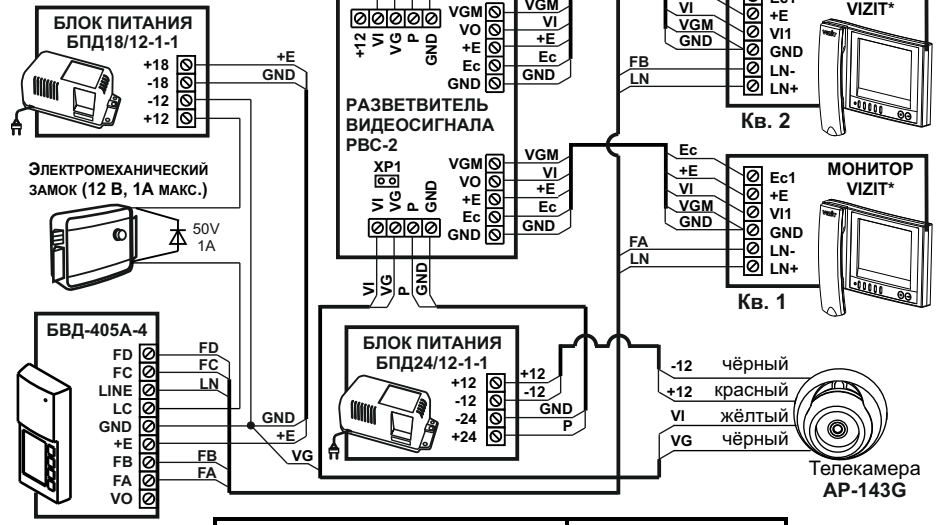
БЛОК ПИТАНИЯ
БПД18/12-1-1
+18
-18
-12
+12
+E
GND

ЭЛЕКТРОМЕХАНИЧЕСКИЙ ЗАМОК (12 В, 1А МАКС.)
50V
1A

БВД-405А-4
FD
FC
LINE
LC
GND
+E
FB
FA
VO
FD
FC
LN
GND
+E
FB
FA
VG

+12
VI
VG
P
GND
VGM
VO
+E
Ec
GND
VGM
VI
+E
Ec
GND

РАЗВЕТВИТЕЛЬ ВИДЕОСИГНАЛА
РВС-2
XP1
VGM
VO
+E
Ec
GND
VGM
VI
+E
Ec
GND
VI
VG
P
GND
VI
VG
P
GND

FB
LN
VI
VGM
GND
Ec1
+E
VI1
GND
LN-
LN+
VIZIT*
Кв. 2

Ec
+E
VI
VGM
GND
FA
LN
Ec1
+E
VI1
GND
LN-
LN+
МОНИТОР
VIZIT*
Кв. 1

БЛОК ПИТАНИЯ
БПД24/12-1-1
+12
-12
-24
+24
+12
-12
GND
P

-12 чёрный
+12 красный
VI жёлтый
VG чёрный
Телекамера
АР-143G